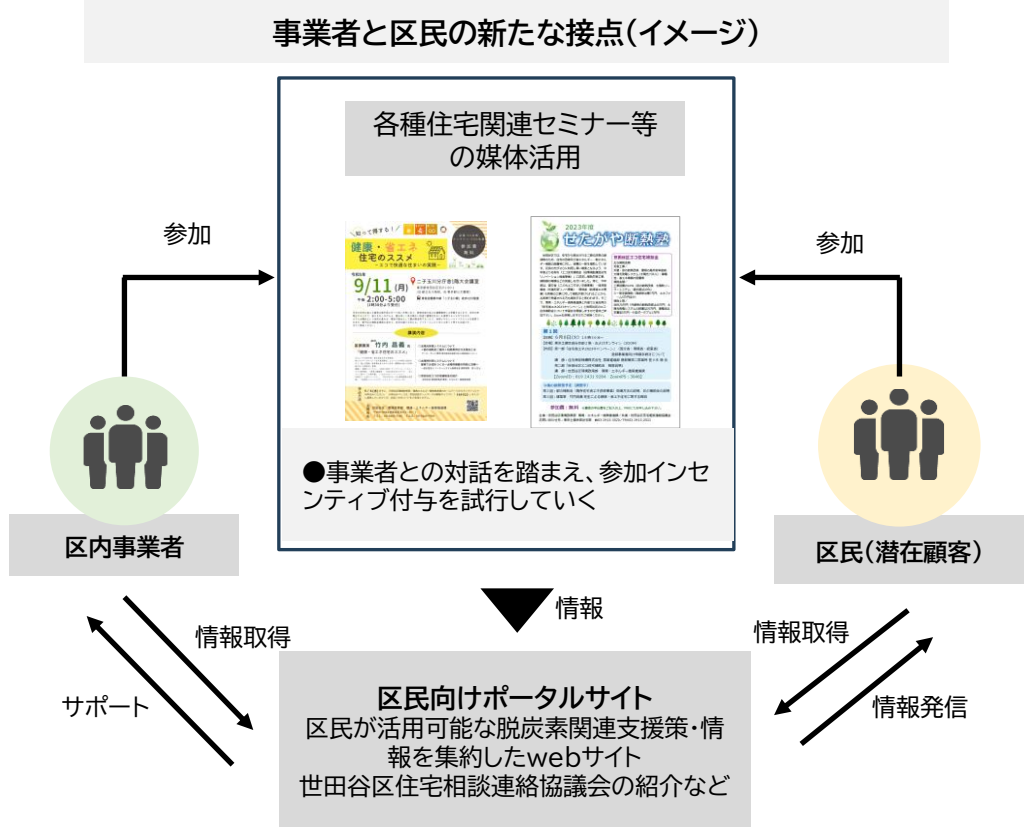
事業者と区民の新たな接点（イメージ）

各種住宅関連セミナー等の媒体活用

参加

参加

健康・省エネ 住宅のススメ

9/11(月)

2:00-5:00

竹内 昌義

2023年度 せたがや断熱塾

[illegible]

●事業者との対話を踏まえ、参加インセンティブ付与を試行していく

区内事業者

区民（潜在顧客）

情報

情報取得

情報取得

サポート

情報発信

区民向けポータルサイト
区民が活用可能な脱炭素関連支援策・情報を集約したwebサイト
世田谷区住宅相談連絡協議会の紹介など